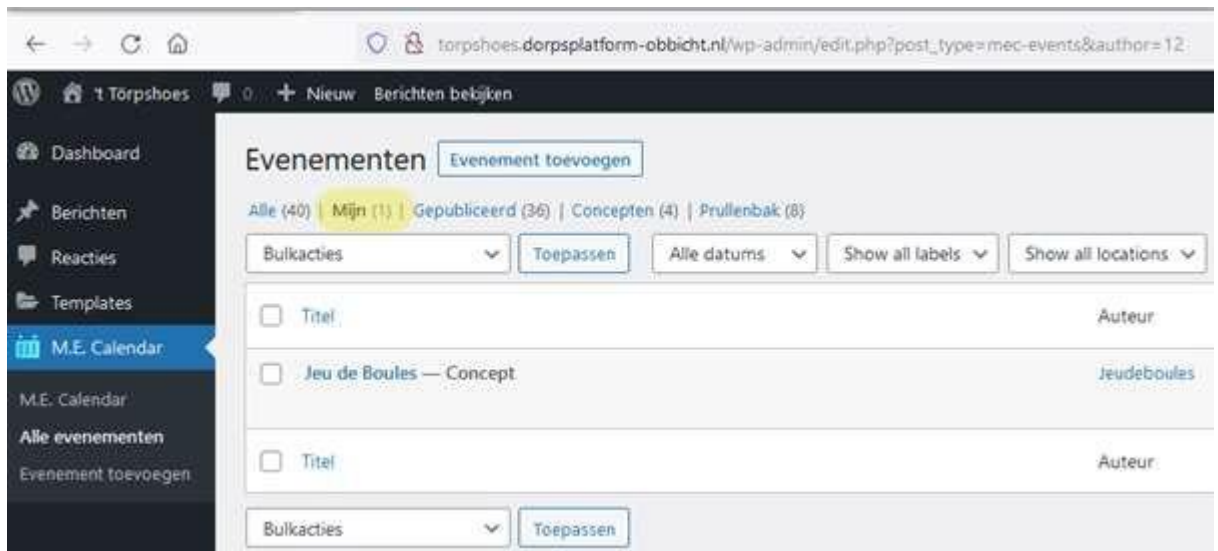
torpshoes.dorpsplatform-obbicht.nl/wp-admin/edit.php?post_type=mec-events&author=12

't Törpshoes 0 + Nieuw Berichten bekijken

Dashboard
Berichten
Reacties
Templates
M.E. Calendar

M.E. Calendar
Alle evenementen
Evenement toevoegen

Evenementen Evenement toevoegen

Alle (40) | Mijn (1) | Gepubliceerd (36) | Concepten (4) | Prullenbak (8)

Bulkacties Toepassen Alle datums Show all labels Show all locations

| | Titel | Auteur |
|---|---|---|
| | Jeu de Boules — Concept | Jeudeboules |
| | Titel | Auteur |

Bulkacties Toepassen